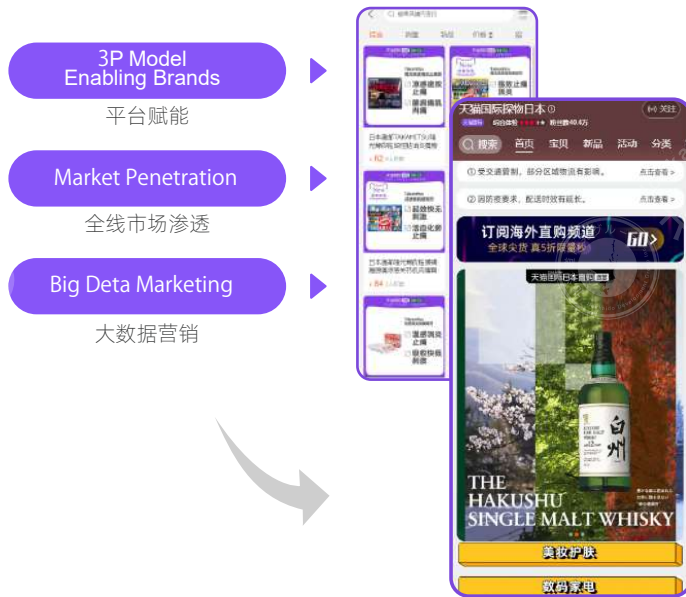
3P Model Enabling Brands

平台赋能

Market Penetration

全线市场渗透

Big Deta Marketing

大数据营销

天猫国际探物日本

搜索 首页 宝贝 新品 活动 分类

① 受交通管制，部分区域物流有影响。 点击查看 >

② 因防疫要求，配送时效有延长。 点击查看 >

订阅海外直购频道

全球尖货 真5折限量购

GO>

天猫国际日本馆

白州

THE HAKUSHU SINGLE MALT WHISKY

美妆护肤

数码家电